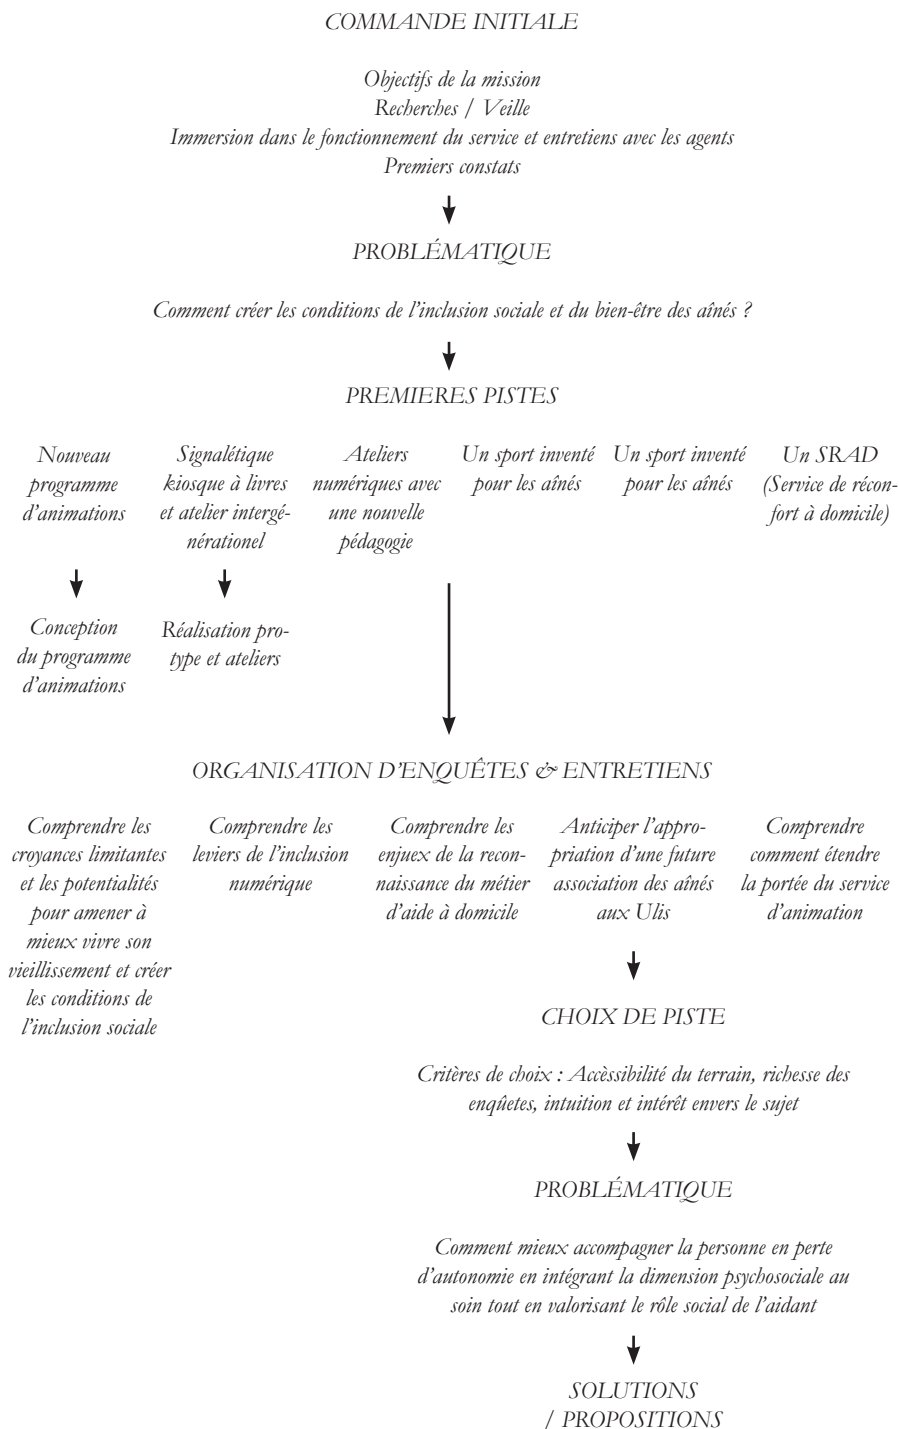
COMMANDE INITIALE

Objectifs de la mission
Recherches / Veille
Immersion dans le fonctionnement du service et entretiens avec les agents
Premiers constats

PROBLÉMATIQUE

Comment créer les conditions de l'inclusion sociale et du bien-être des aînés ?

PREMIERES PISTES

Nouveau programme d'animations

Signalétique kiosque à livres et atelier intergénérationel

Ateliers numériques avec une nouvelle pédagogie

Un sport inventé pour les aînés

Un sport inventé pour les aînés

Un SRAD (Service de réconfort à domicile)

Conception du programme d'animations

Réalisation protype et ateliers

ORGANISATION D'ENQUÊTES & ENTRETIENS

Comprendre les croyances limitantes et les potentialités pour amener à mieux vivre son vieillissement et créer les conditions de l'inclusion sociale

Comprendre les leviers de l'inclusion numérique

Comprendre les enjeux de la reconnaissance du métier d'aide à domicile

Anticiper l'appropriation d'une future association des aînés aux Ulis

Comprendre comment étendre la portée du service d'animation

CHOIX DE PISTE

Critères de choix : Accèssibilité du terrain, richesse des enquêtes, intuition et intérêt envers le sujet

PROBLÉMATIQUE

Comment mieux accompagner la personne en perte d'autonomie en intégrant la dimension psychosociale au soin tout en valorisant le rôle social de l'aidant

SOLUTIONS
/ PROPOSITIONS